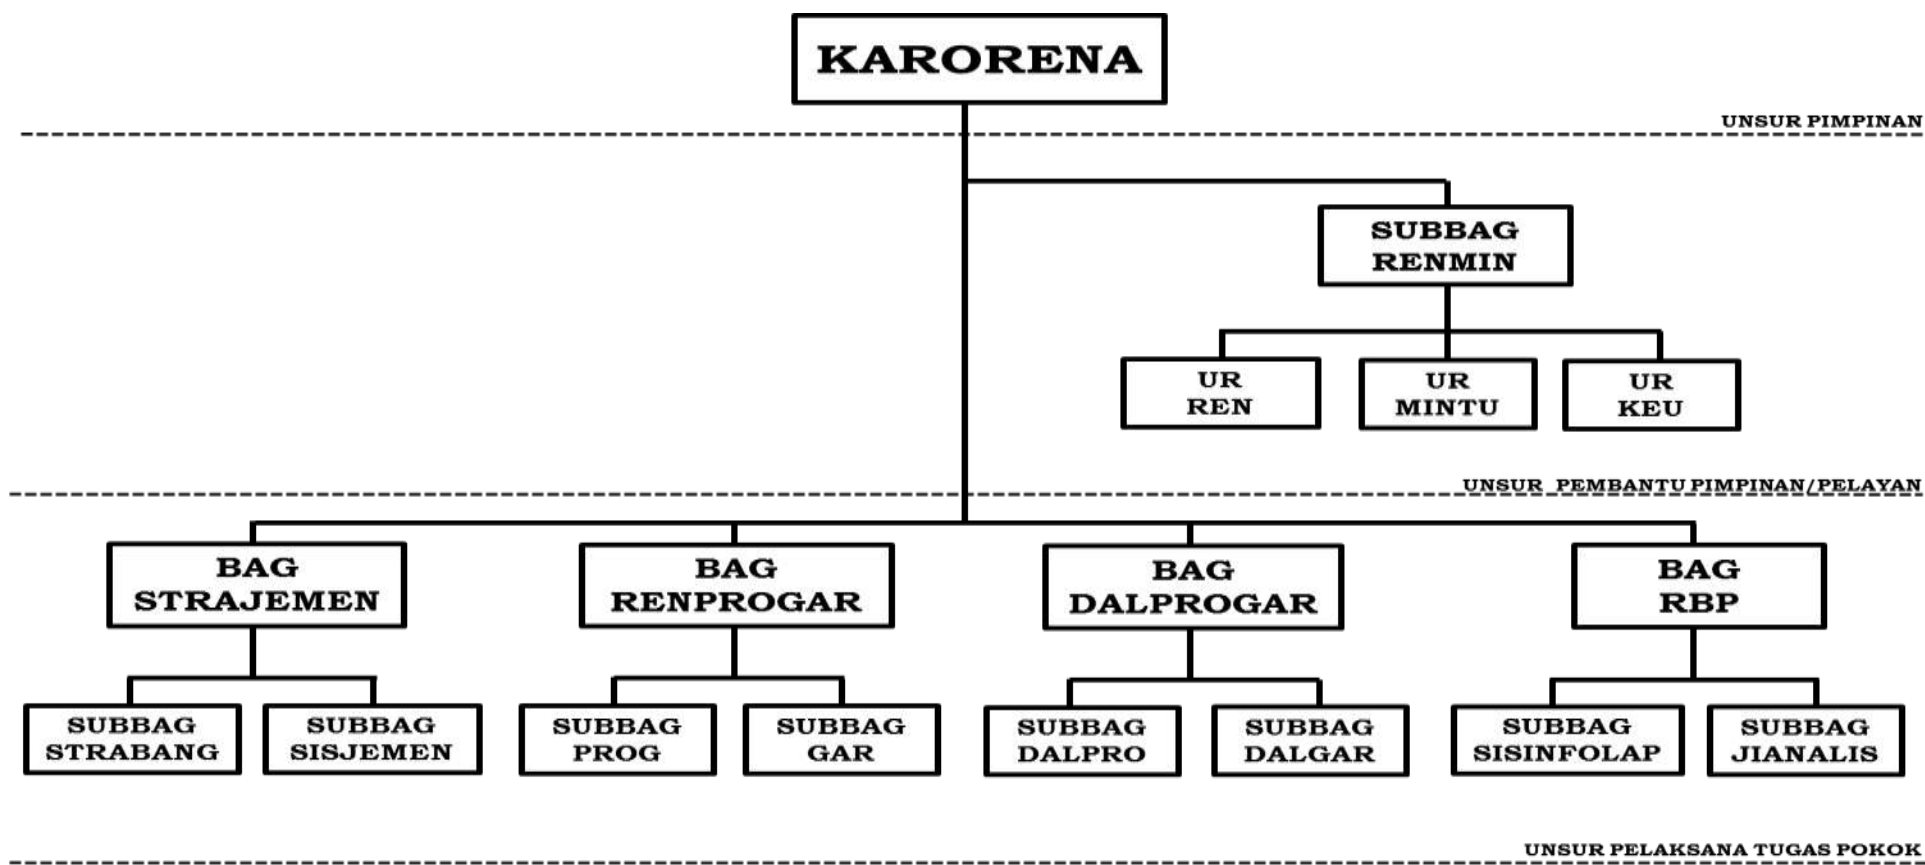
KARORENA

UNSUR PIMPINAN

SUBBAG RENMIN

UR REN

UR MINTU

UR KEU

UNSUR PEMBANTU PIMPINAN/PELAYAN

BAG STRAJEMEN

SUBBAG STRABANG

SUBBAG SISJEMEN

BAG RENPROGAR

SUBBAG PROG

SUBBAG GAR

BAG DALPROGAR

SUBBAG DALPRO

SUBBAG DALGAR

BAG RBP

SUBBAG SISINFOLAP

SUBBAG JIANALIS

UNSUR PELAKSANA TUGAS POKOK